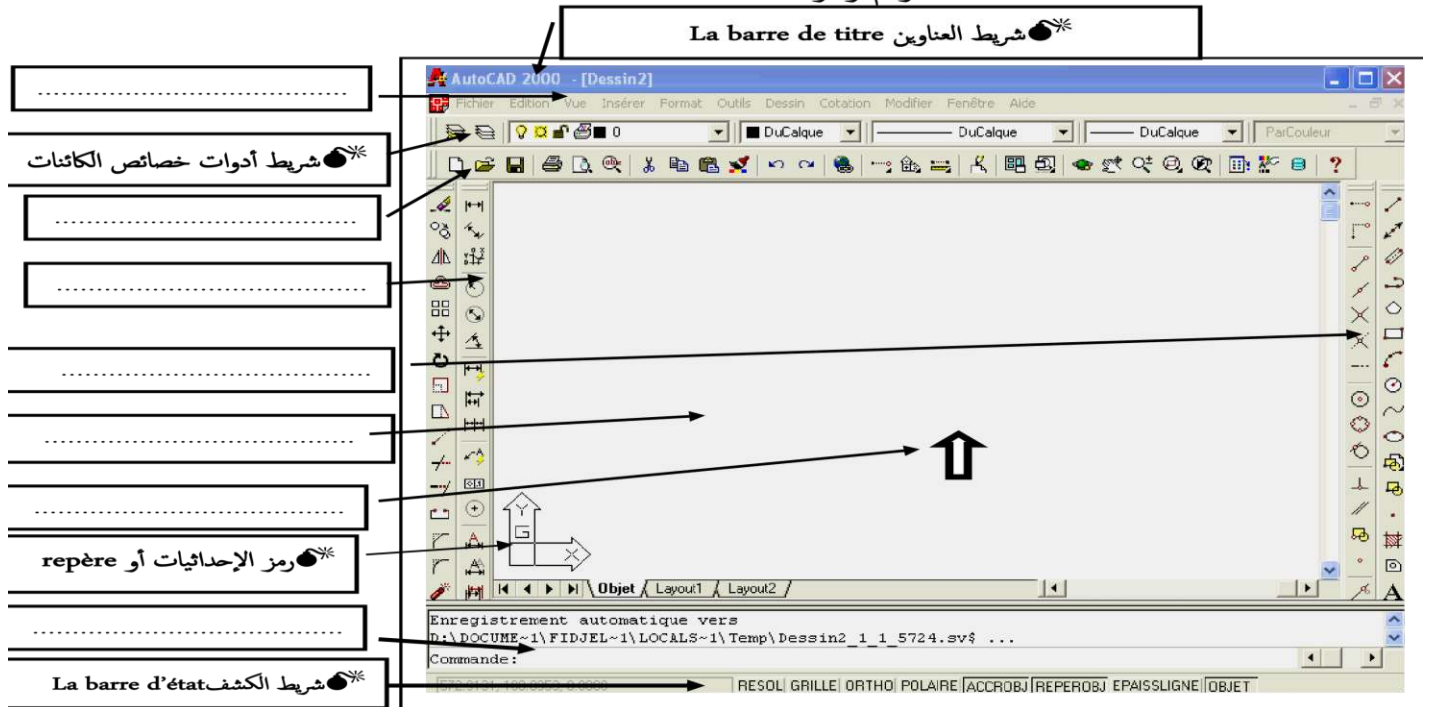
شريط العناوين La barre de titre

AutoCAD 2000 - [Dessin2]

.......................................

Fichier Edition Vue Insérer Format Outils Dessin Cotation Modifier Fenêtre Aide

شريط أدوات خصائص الكائنات

0 DuCalque DuCalque DuCalque ParCouleur

.......................................

.......................................

.......................................

.......................................

.......................................

رمز الإحداثيات أو repère

Y G X

Objet Layout1 Layout2

.......................................

Enregistrement automatique vers
D:\DOCUME~1\FIDJEL~1\LOCALS~1\Temp\Dessin2_1_1_5724.sv$ ...
Commande:

شريط الكشف La barre d'état

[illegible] RESOL GRILLE ORTHO POLAIRE ACCROBJ REPEROBJ EPAISSLIGNE OBJET